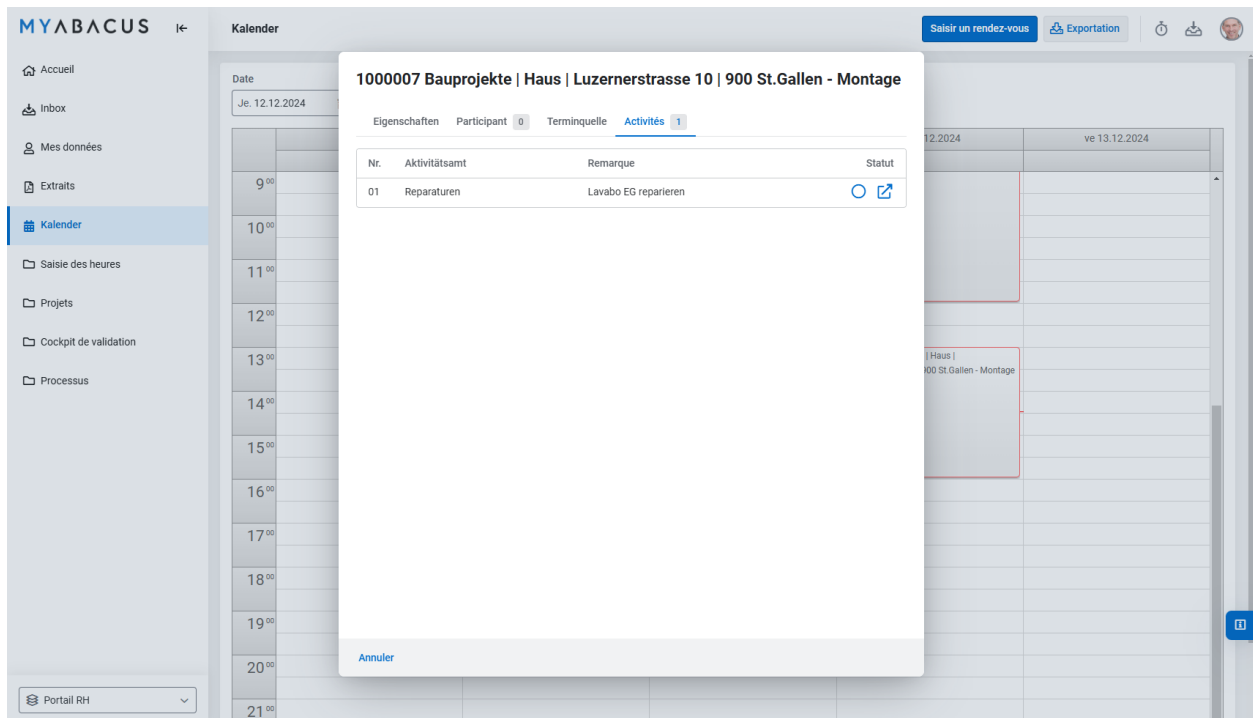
MYABACUS

Accueil
Inbox
Mes données
Extraits
Kalender
Saisie des heures
Projets
Cockpit de validation
Processus

Portail RH

Kalender

Saisir un rendez-vous
Exportation

Date
Je. 12.12.2024

12.2024
ve 13.12.2024

$9^{00}$
$10^{00}$
$11^{00}$
$12^{00}$
$13^{00}$
$14^{00}$
$15^{00}$
$16^{00}$
$17^{00}$
$18^{00}$
$19^{00}$
$20^{00}$
$21^{00}$

| Haus |
900 St.Gallen - Montage

1000007 Bauprojekte | Haus | Luzernerstrasse 10 | 900 St.Gallen - Montage

Eigenschaften Participant 0 Terminquelle Activités 1

| Nr. | Aktivitätsamt | Remarque | Statut |
|---|---|---|---|
| 01 | Reparaturen | Lavabo EG reparieren | |

Annuler